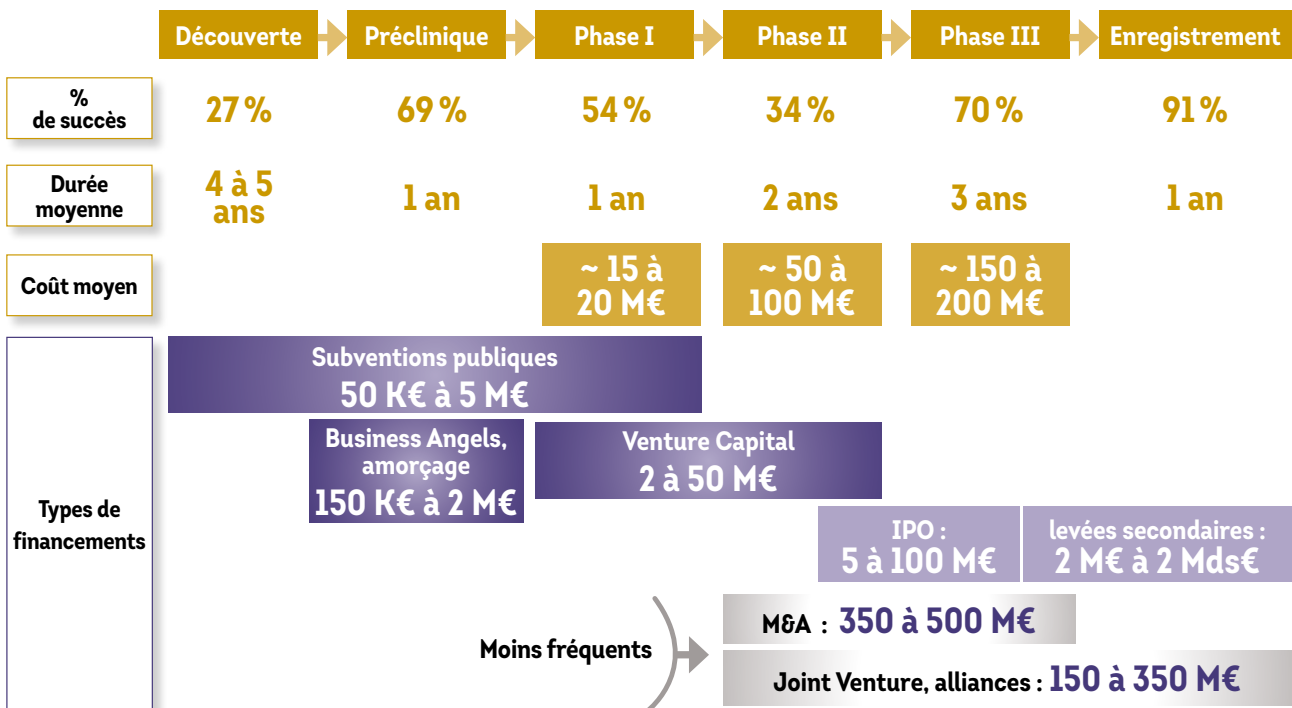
| | Découverte | Préclinique | Phase I | Phase II | Phase III | Enregistrement |
|---|---|---|---|---|---|---|
| % de succès | 27 % | 69 % | 54 % | 34 % | 70 % | 91 % |
| Durée moyenne | 4 à 5 ans | 1 an | 1 an | 2 ans | 3 ans | 1 an |
| Coût moyen | | | ~ 15 à 20 M€ | ~ 50 à 100 M€ | ~ 150 à 200 M€ | |

Types de financements

Subventions publiques
50 K€ à 5 M€

Business Angels, amorçage
150 K€ à 2 M€

Venture Capital
2 à 50 M€

IPO :
5 à 100 M€

levées secondaires :
2 M€ à 2 Mds€

Moins fréquents

M&A : 350 à 500 M€

Joint Venture, alliances : 150 à 350 M€